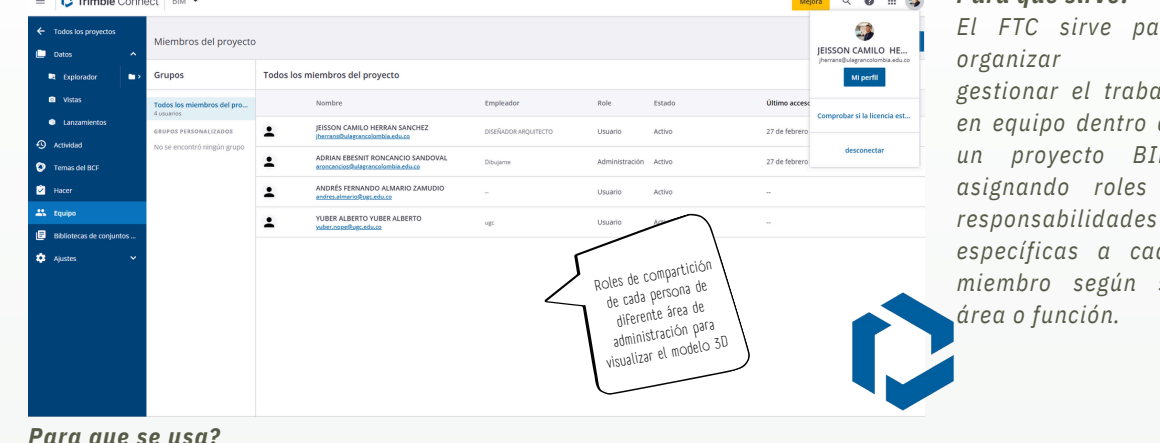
Trimble Connect | BIM

Mejora

Todos los proyectos
Datos
Explorador
Vistas
Lanzamientos
Actividad
Temas del BCF
Hacer
Equipo
Bibliotecas de conjuntos ...
Ajustes

Miembros del proyecto

Grupos
Todos los miembros del pro...
4 usuarios
GRUPOS PERSONALIZADOS
No se encontró ningún grupo

Todos los miembros del proyecto

| Nombre | Empleador | Role | Estado | Último acceso |
|---|---|---|---|---|
| JEISSON CAMILO HERRAN SANCHEZ jherrans@ulagrancolombia.edu.co | DISEÑADOR ARQUITECTO | Usuario | Activo | 27 de febrero |
| ADRIAN EBESNIT RONCANCIO SANDOVAL aroncancios@ulagrancolombia.edu.co | Dibujante | Administración | Activo | 27 de febrero |
| ANDRÉS FERNANDO ALMARIO ZAMUDIO andres.almario@ugc.edu.co | -- | Usuario | Activo | -- |
| YUBER ALBERTO YUBER ALBERTO yuber.nope@ugc.edu.co | ugc | Usuario | Activo | -- |

JEISSON CAMILO HE...
jherrans@ulagrancolombia.edu.co
Mi perfil
Comprobar si la licencia est...
desconectar

Roles de compartición de cada persona de diferente área de administración para visualizar el modelo 3D

Para que sirve?
El FTC sirve pa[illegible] organizar gestionar el traba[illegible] en equipo dentro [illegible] un proyecto BI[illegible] asignando roles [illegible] responsabilidades específicas a cad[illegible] miembro según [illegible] área o función.

Para que se usa?